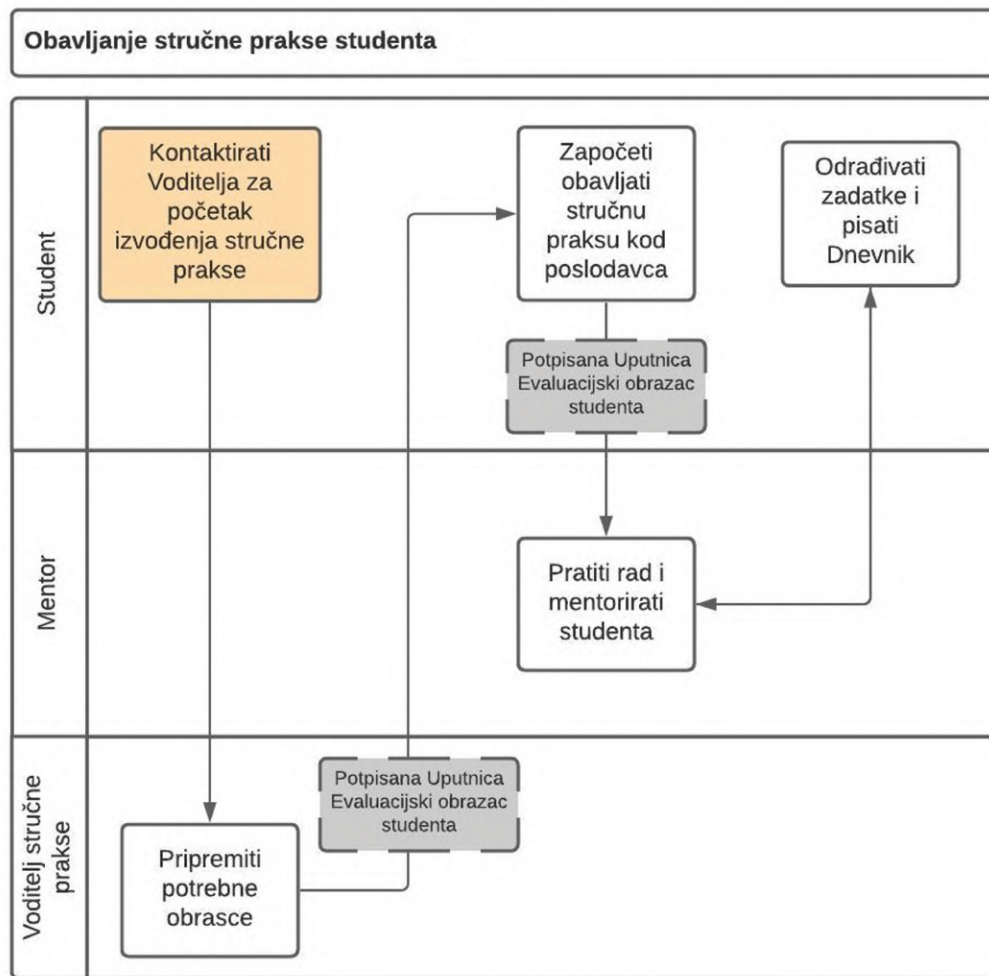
Obavljanje stručne prakse studenta

Student

Kontaktirati Voditelja za početak izvođenja stručne prakse

Započeti obavljati stručnu praksu kod poslodavca

Odrađivati zadatke i pisati Dnevnik

Potpisana Uputnica Evaluacijski obrazac studenta

Mentor

Pratiti rad i mentorirati studenta

Voditelj stručne prakse

Potpisana Uputnica Evaluacijski obrazac studenta

Pripremiti potrebne obrasce